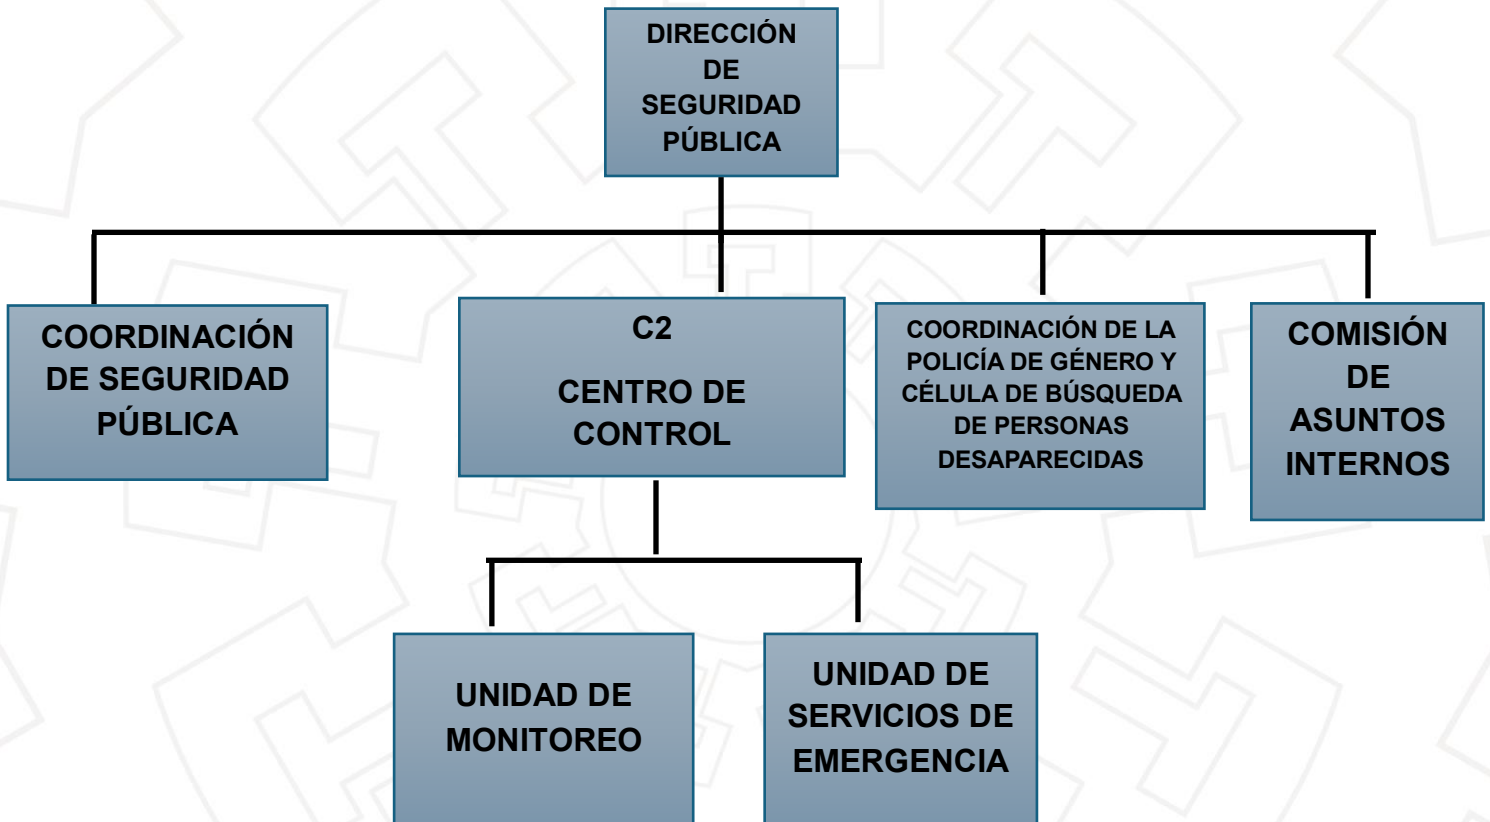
DIRECCIÓN DE SEGURIDAD PÚBLICA

COORDINACIÓN DE SEGURIDAD PÚBLICA

C2

CENTRO DE CONTROL

COORDINACIÓN DE LA POLICÍA DE GÉNERO Y CÉLULA DE BÚSQUEDA DE PERSONAS DESAPARECIDAS

COMISIÓN DE ASUNTOS INTERNOS

UNIDAD DE MONITOREO

UNIDAD DE SERVICIOS DE EMERGENCIA